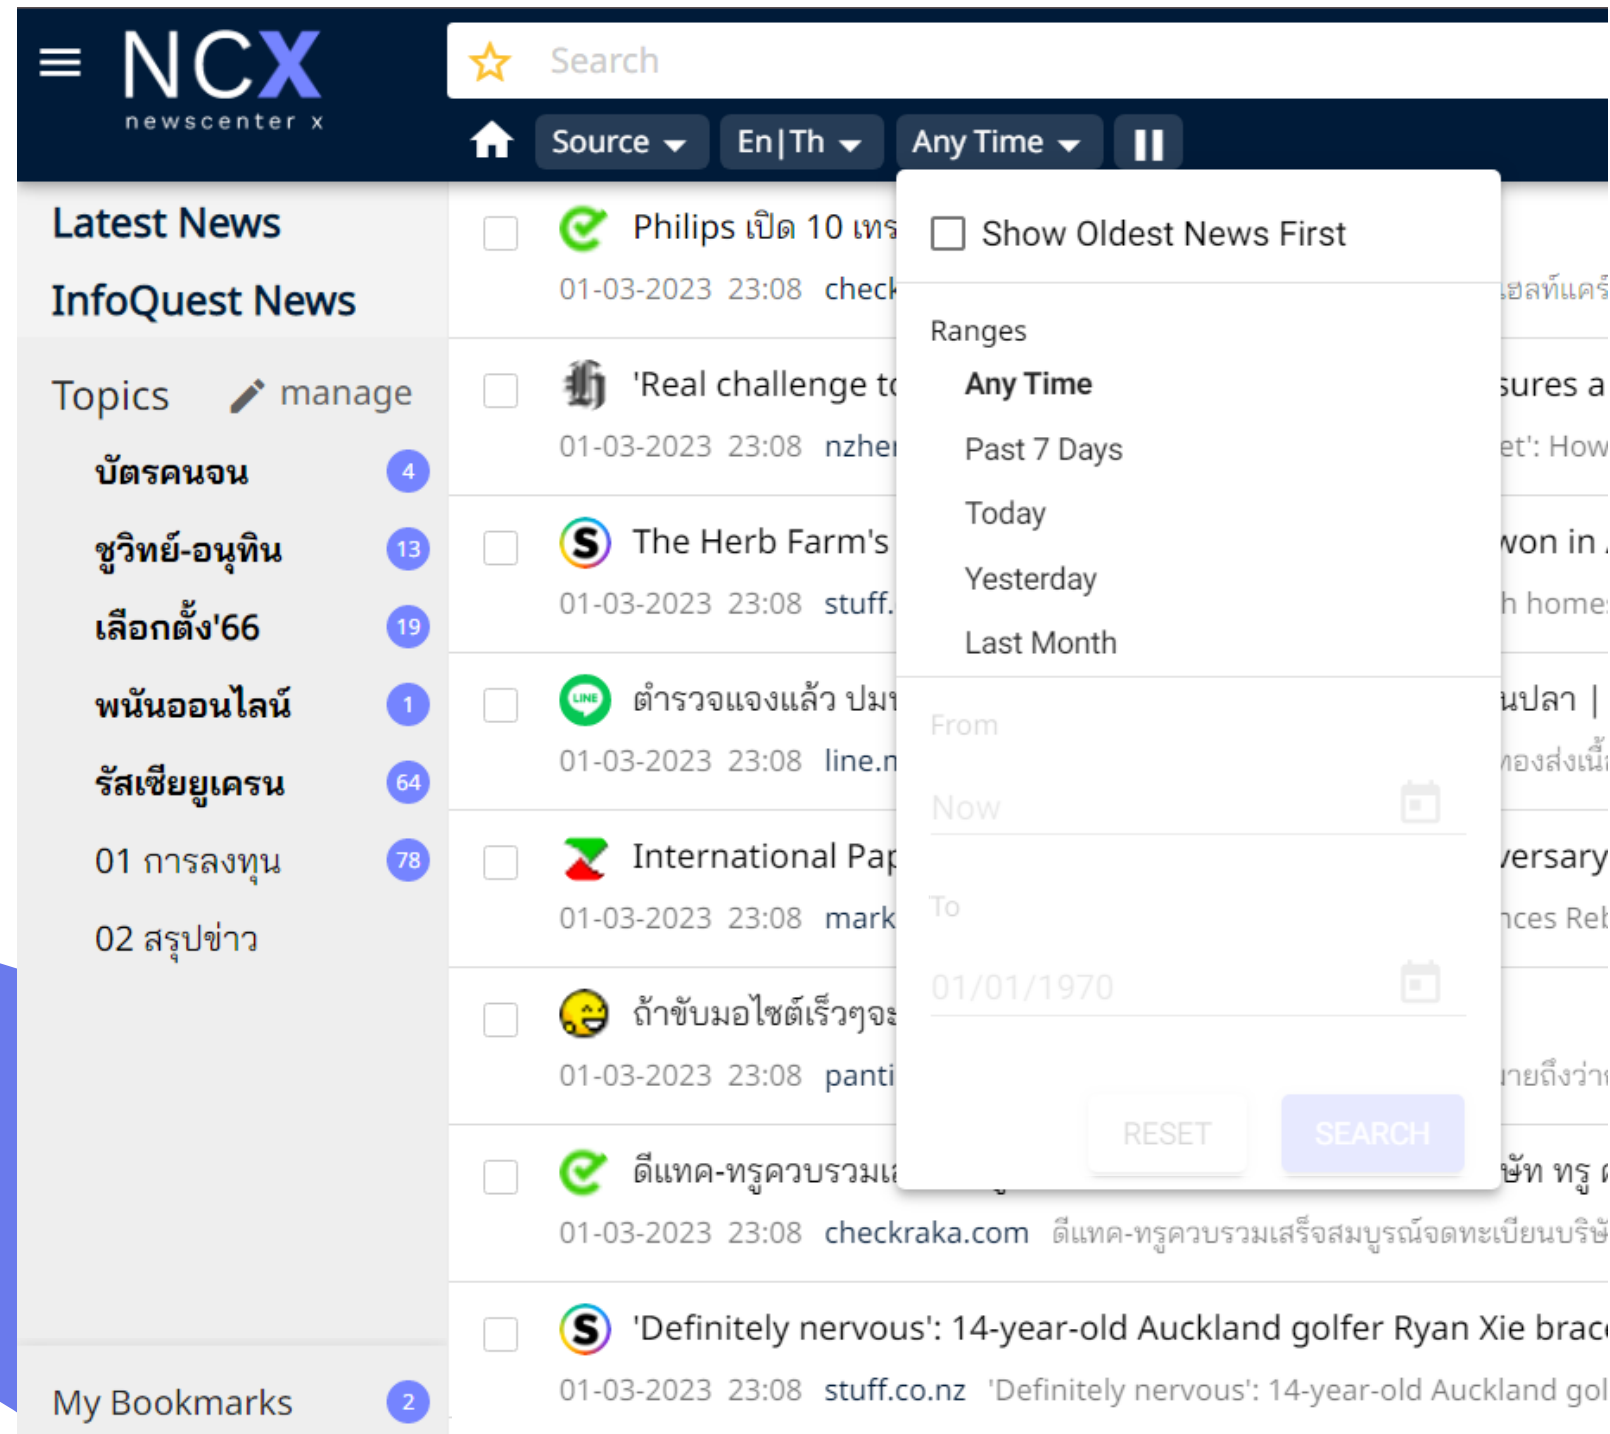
NCX
newscenter x

Search

Source En|Th Any Time

Latest News
InfoQuest News

Topics manage
บัตรคนจน 4
ชูวิทย์-อนุทิน 13
เลือกตั้ง'66 19
พนันออนไลน์ 1
รัสเซียยูเครน 64
01 การลงทุน 78
02 สรุปข่าว

My Bookmarks 2

Philips เปิด 10 เทร
01-03-2023 23:08 check
ฮลท์แคร์

'Real challenge t
sures a
01-03-2023 23:08 nzher
et': How

The Herb Farm's
won in
01-03-2023 23:08 stuff.
h home

ตำรวจแจงแล้ว ปม
นปลา |
01-03-2023 23:08 line.m
ทองส่งเนื้

International Pap
versary
01-03-2023 23:08 mark
nces Reb

ถ้าขับมอไซต์เร็วๆจะ
01-03-2023 23:08 panti
ายถึงว่า

ดีแทค-ทรูควบรวมเ
ษัท ทรู
01-03-2023 23:08 checkraka.com ดีแทค-ทรูควบรวมเสร็จสมบูรณ์จดทะเบียนบริษั

'Definitely nervous': 14-year-old Auckland golfer Ryan Xie brac
01-03-2023 23:08 stuff.co.nz 'Definitely nervous': 14-year-old Auckland gol

Show Oldest News First
Ranges
Any Time
Past 7 Days
Today
Yesterday
Last Month
From
Now
To
01/01/1970
RESET
SEARCH